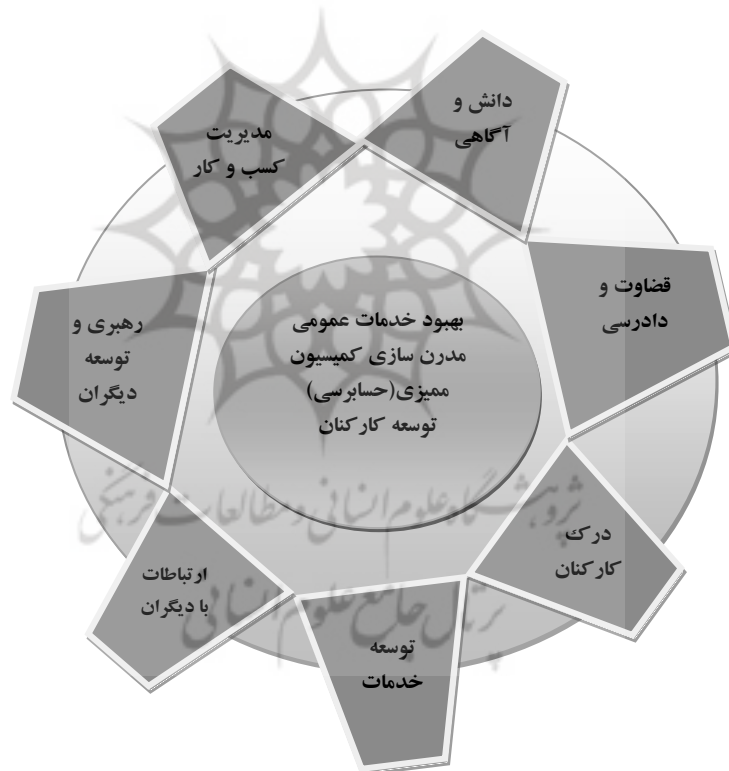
مدیریت
کسب و کار

دانش و
آگاهی

قضاوت و
دادرسی

رهبری و
توسعه
دیگران

بهبود خدمات عمومی
مدرن سازی کمیسیون
ممیزی(حسابرسی)
توسعه کارکنان

درک
کارکنان

ارتباطات
با دیگران

توسعه
خدمات

پژوهشگاه علوم انسانی و مطالعات فرهنگی
پرتال جامع علوم انسانی